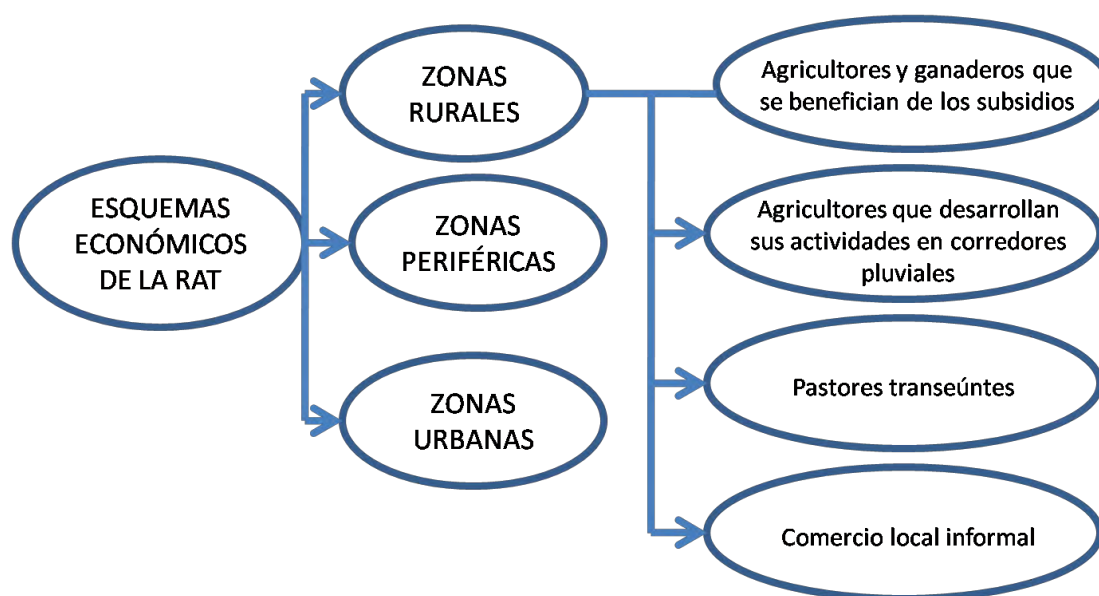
ESQUEMAS ECONÓMICOS DE LA RAT

ZONAS RURALES

ZONAS PERIFÉRICAS

ZONAS URBANAS

Agricultores y ganaderos que se benefician de los subsidios

Agricultores que desarrollan sus actividades en corredores pluviales

Pastores transeúntes

Comercio local informal